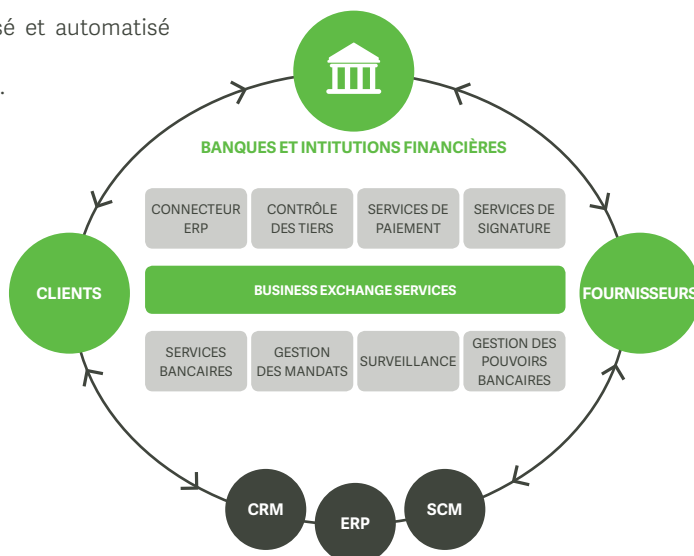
sé et automatisé

.

BANQUES ET INTITUTIONS FINANCIÈRES

CONNECTEUR ERP

CONTRÔLE DES TIERS

SERVICES DE PAIEMENT

SERVICES DE SIGNATURE

CLIENTS

BUSINESS EXCHANGE SERVICES

FOURNISSEURS

SERVICES BANCAIRES

GESTION DES MANDATS

SURVEILLANCE

GESTION DES POUVOIRS BANCAIRES

CRM

ERP

SCM